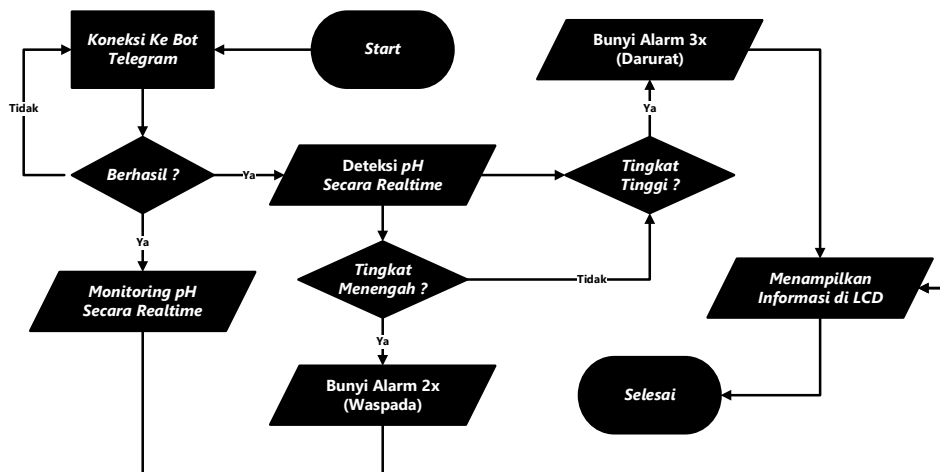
Start

Koneksi Ke Bot Telegram

Tidak

Berhasil ?

Ya

Ya

Monitoring pH Secara Realtime

Deteksi pH Secara Realtime

Tingkat Menengah ?

Ya

Bunyi Alarm 2x (Waspada)

Tidak

Tingkat Tinggi ?

Ya

Bunyi Alarm 3x (Darurat)

Menampilkan Informasi di LCD

Selesai